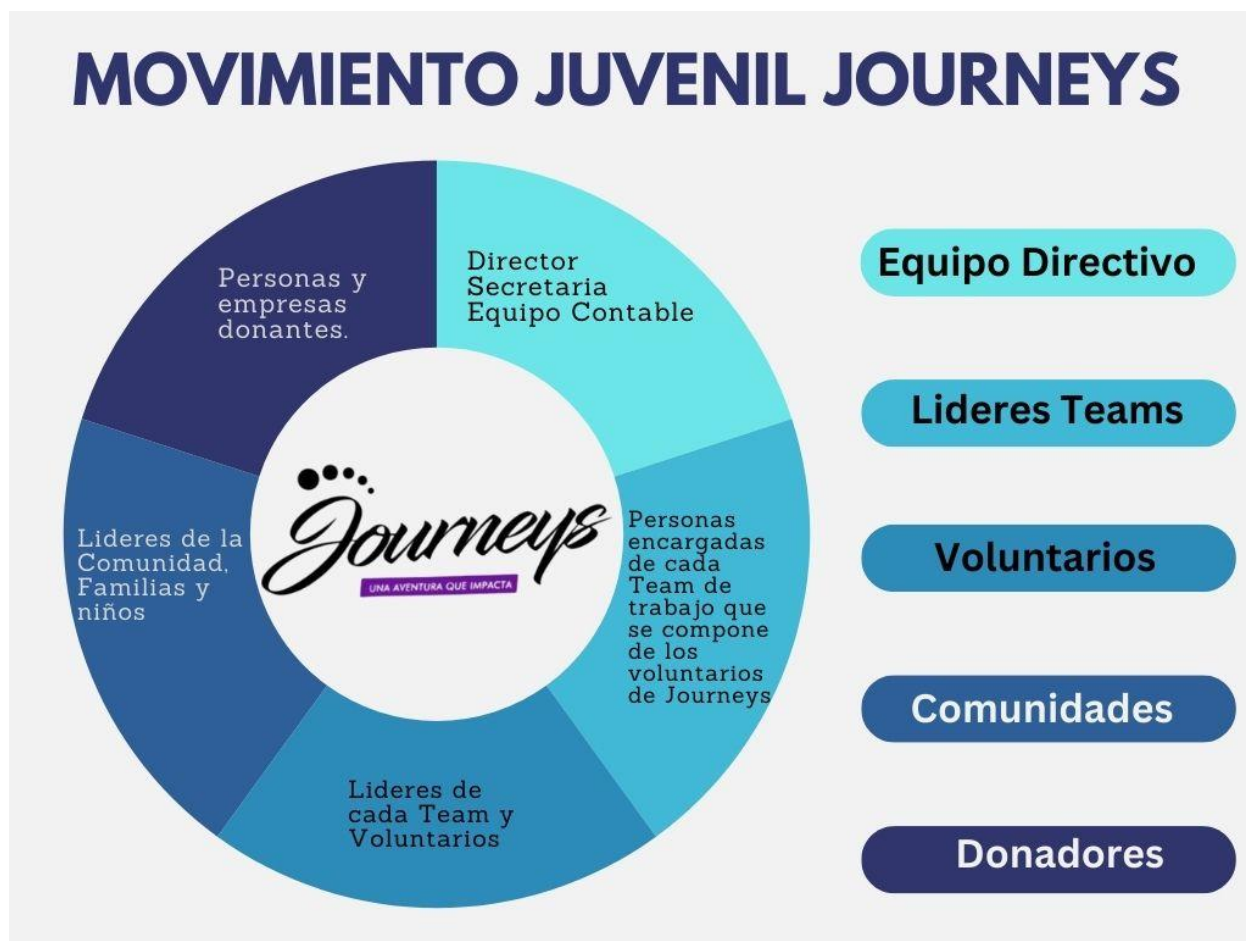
MOVIMIENTO JUVENIL JOURNEYS

Director
Secretaria
Equipo Contable

Personas encargadas de cada Team de trabajo que se compone de los voluntarios de Journeys

Lideres de cada Team y Voluntarios

Lideres de la Comunidad, Familias y niños

Personas y empresas donantes.

Journeys
UNA AVENTURA QUE IMPACTA

Equipo Directivo

Lideres Teams

Voluntarios

Comunidades

Donadores